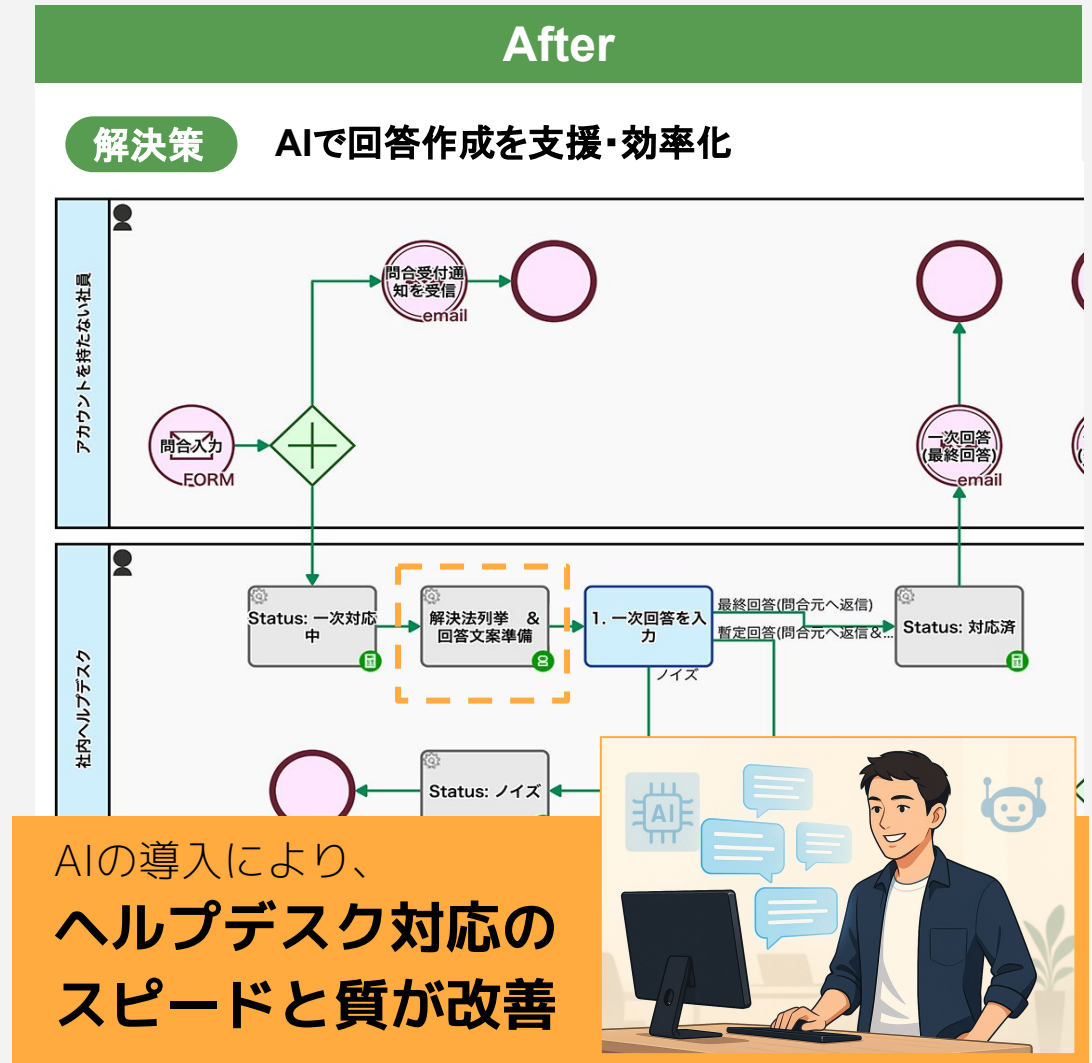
After

解決策 AIで回答作成を支援･効率化

アカウントを持たない社員

問合受付通知を受信
email

問合入力
FORM

一次回答(最終回答)
email

社内ヘルプデスク

Status: 一次対応中

解決法列挙 & 回答文案準備

1. 一次回答を入力

最終回答(問合元へ返信)

暫定回答(問合元へ返信&...

Status: 対応済

ノイズ

Status: ノイズ

AI

AIの導入により、
ヘルプデスク対応の
スピードと質が改善